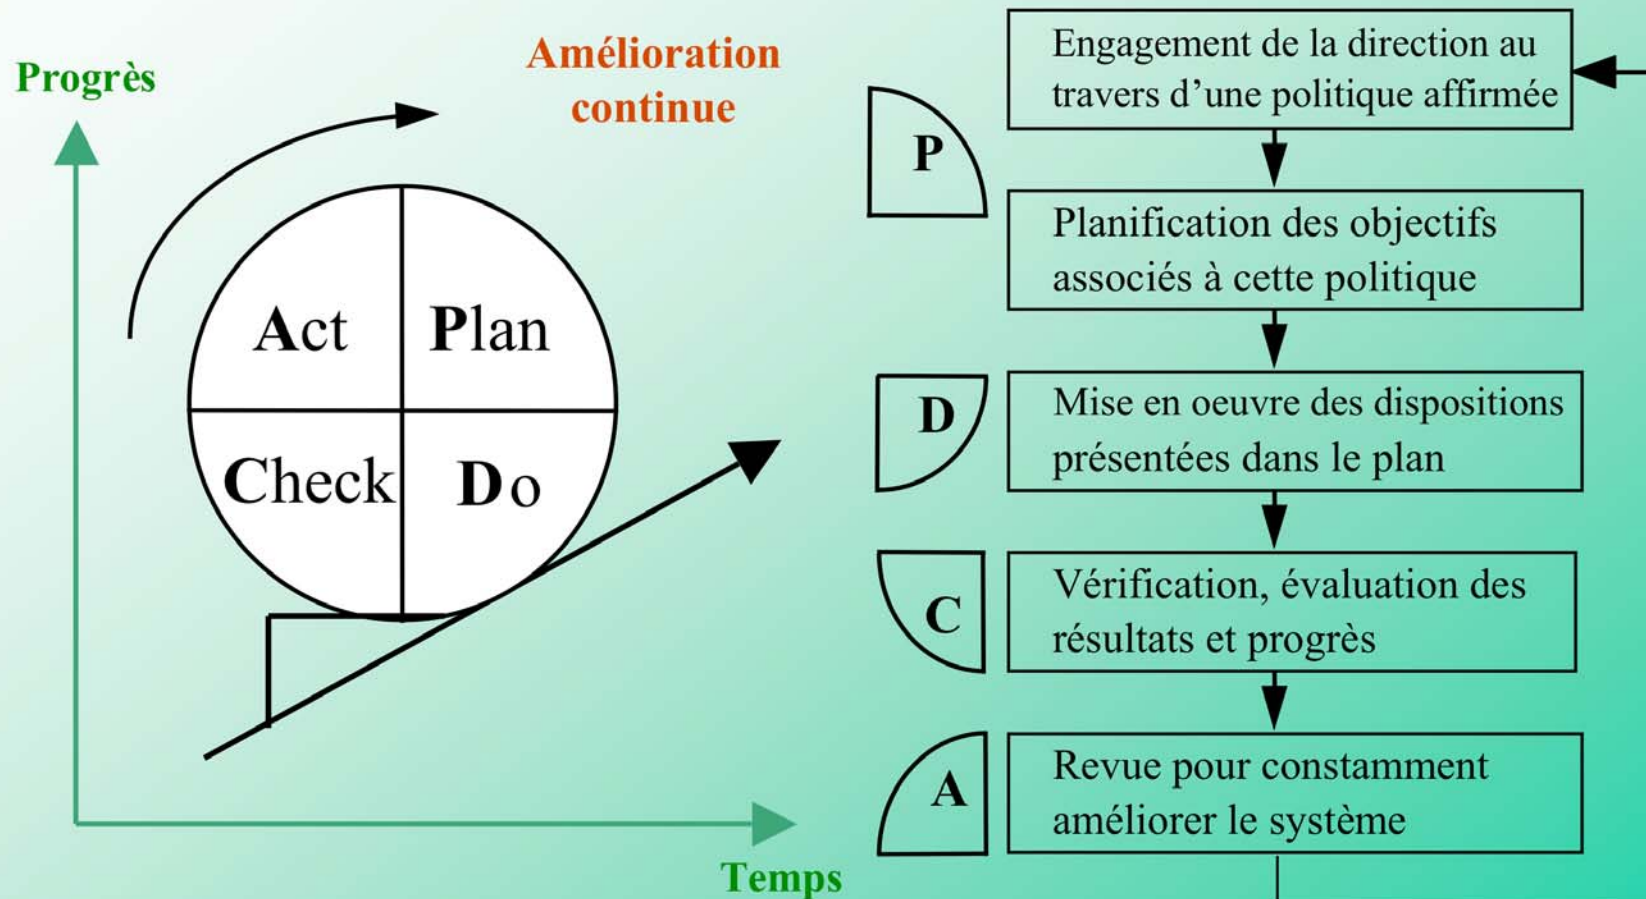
Progrès

Amélioration continue

Act

Plan

Check

Do

Temps

P

Engagement de la direction au travers d'une politique affirmée

Planification des objectifs associés à cette politique

D

Mise en oeuvre des dispositions présentées dans le plan

C

Vérification, évaluation des résultats et progrès

A

Revue pour constamment améliorer le système